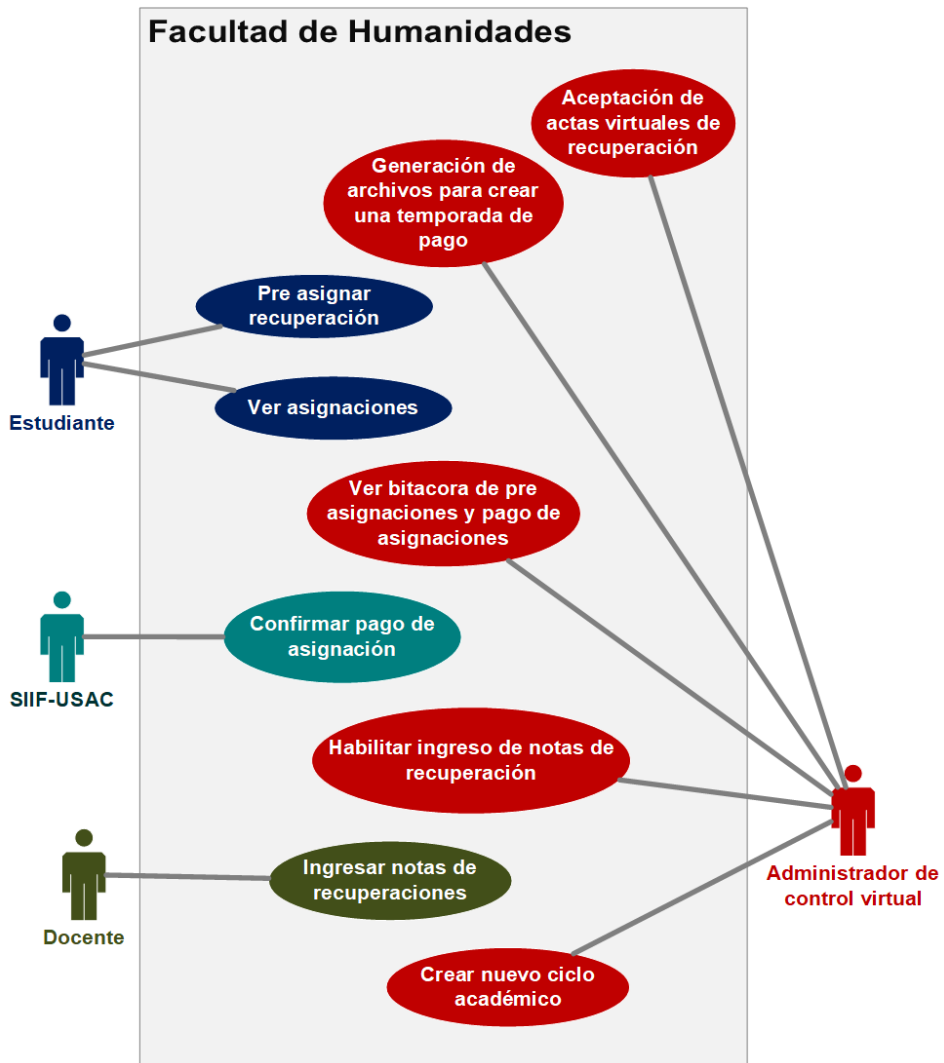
Facultad de Humanidades

Aceptación de actas virtuales de recuperación

Generación de archivos para crear una temporada de pago

Pre asignar recuperación

Estudiante

Ver asignaciones

Ver bitacora de pre asignaciones y pago de asignaciones

Confirmar pago de asignación

SIIF-USAC

Habilitar ingreso de notas de recuperación

Ingresar notas de recuperaciones

Docente

Administrador de control virtual

Crear nuevo ciclo académico